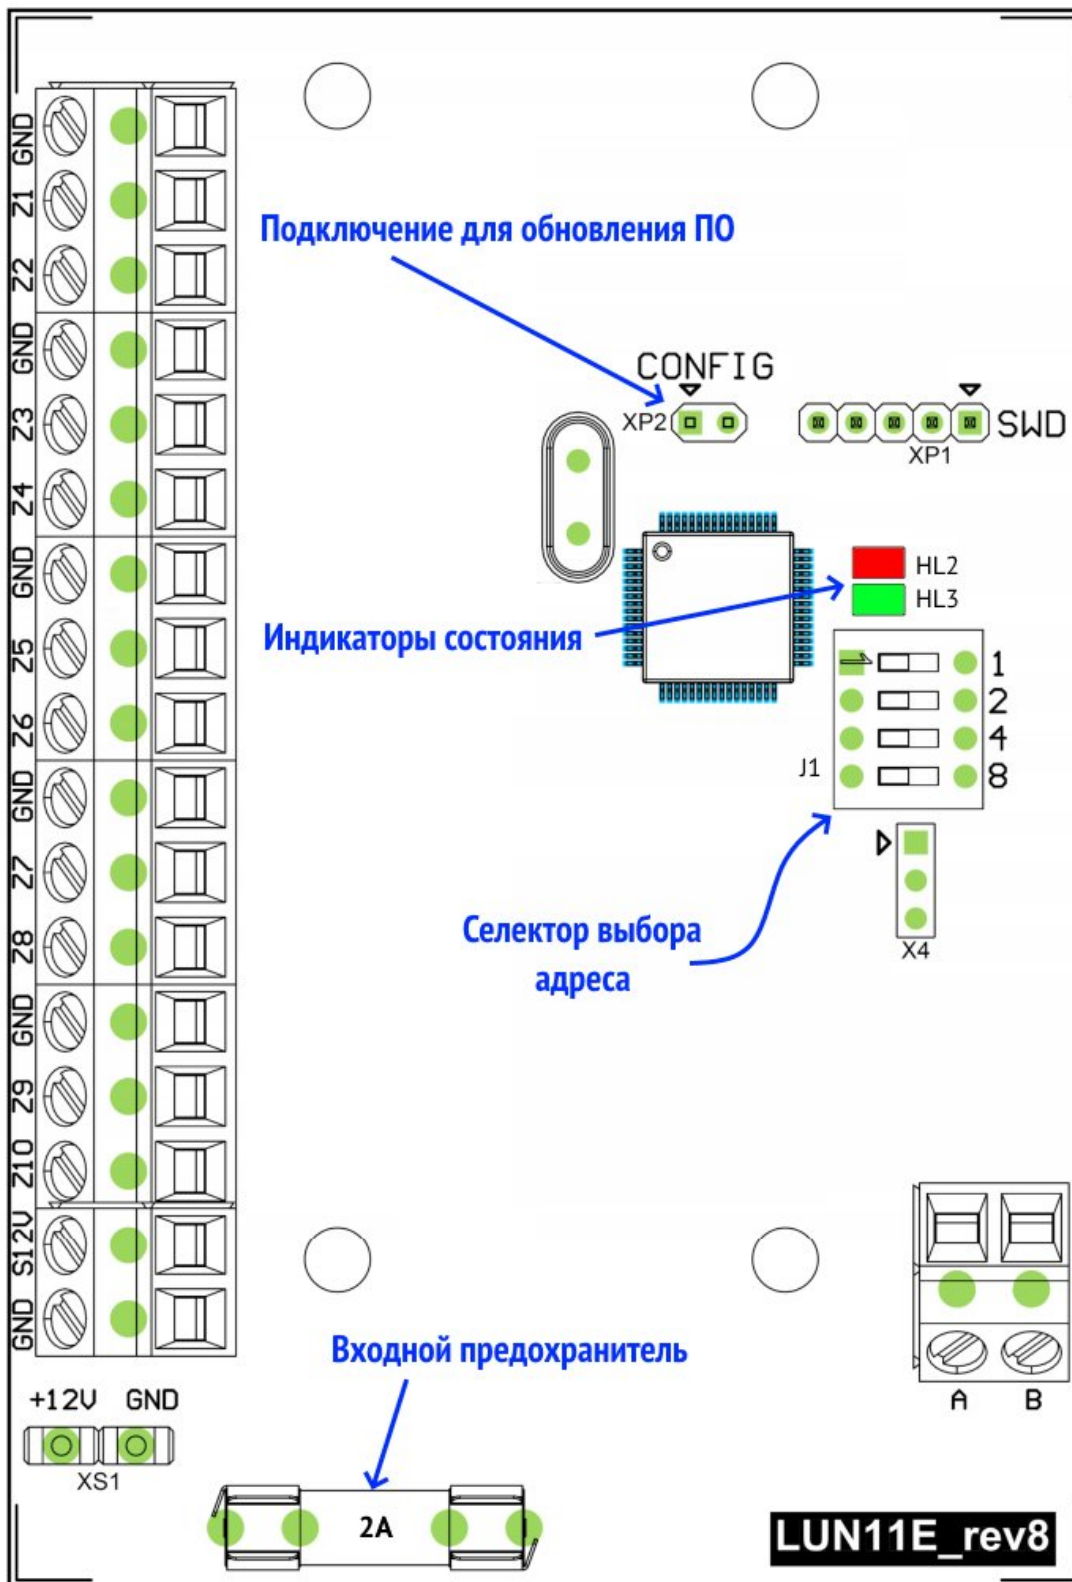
GND
Z1
Z2
GND
Z3
Z4
GND
Z5
Z6
GND
Z7
Z8
GND
Z9
Z10
S12V
GND

Подключение для обновления ПО

CONFIG
XP2
SWD
XP1

HL2
HL3

Индикаторы состояния

1
2
4
8
J1

X4

Селектор выбора адреса

A B

Входной предохранитель

+12V GND
XS1

2A

LUN11E_rev8